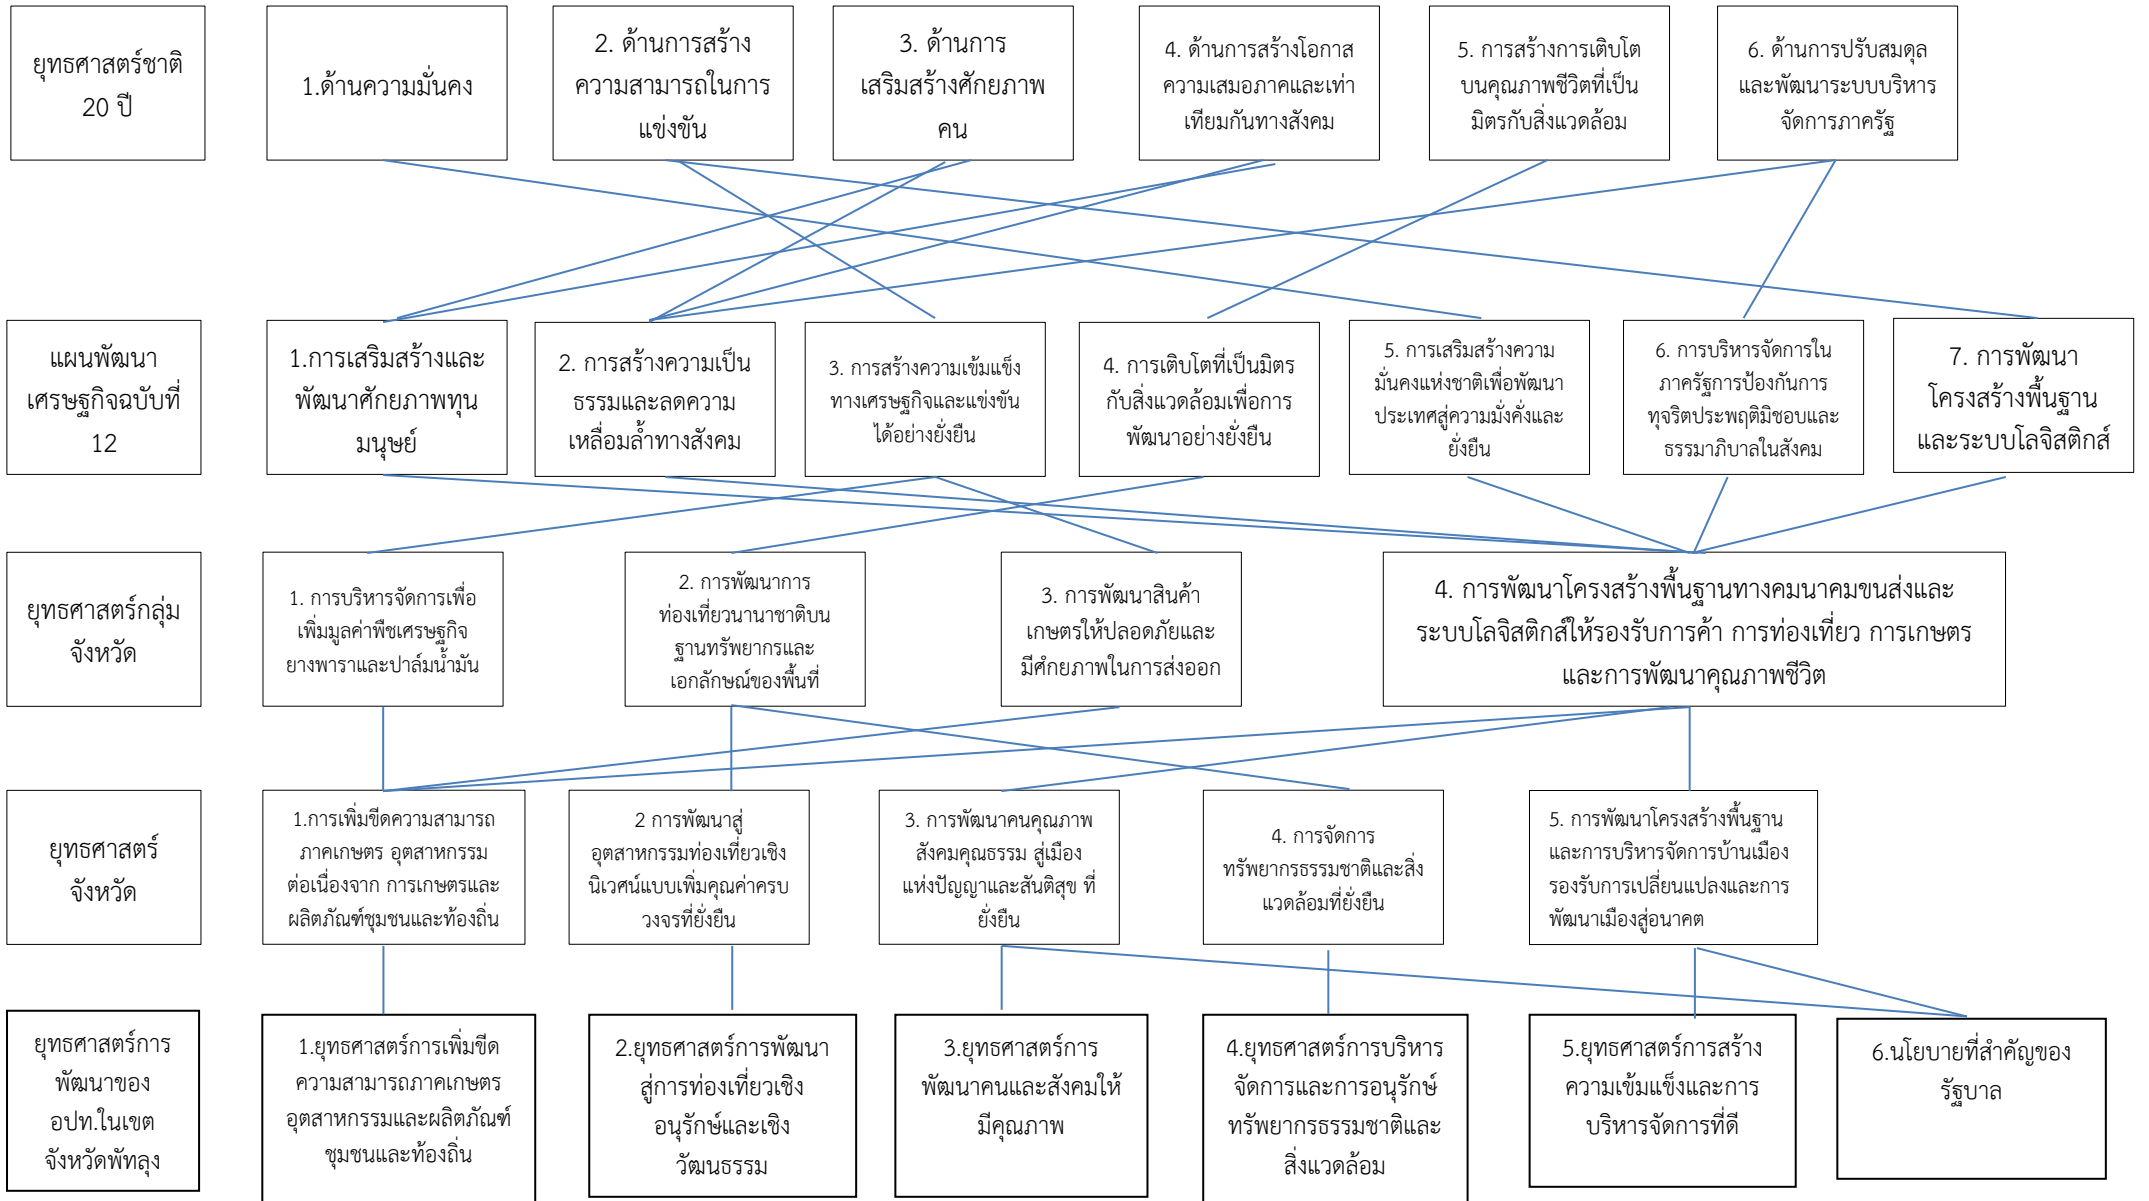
ยุทธศาสตร์ชาติ 20 ปี

1.ด้านความมั่นคง

2. ด้านการสร้างความสามารถในการแข่งขัน

3. ด้านการเสริมสร้างศักยภาพคน

4. ด้านการสร้างโอกาสความเสมอภาคและเท่าเทียมกันทางสังคม

5. การสร้างการเติบโตบนคุณภาพชีวิตที่เป็นมิตรกับสิ่งแวดล้อม

6. ด้านการปรับสมดุลและพัฒนาระบบบริหารจัดการภาครัฐ

แผนพัฒนาเศรษฐกิจฉบับที่ 12

1.การเสริมสร้างและพัฒนาศักยภาพทุนมนุษย์

2. การสร้างความเป็นธรรมและลดความเหลื่อมล้ำทางสังคม

3. การสร้างความเข้มแข็งทางเศรษฐกิจและแข่งขันได้อย่างยั่งยืน

4. การเติบโตที่เป็นมิตรกับสิ่งแวดล้อมเพื่อการพัฒนาอย่างยั่งยืน

5. การเสริมสร้างความมั่นคงแห่งชาติเพื่อพัฒนาประเทศสู่ความมั่งคั่งและยั่งยืน

6. การบริหารจัดการในภาครัฐการป้องกันการทุจริตประพฤติมิชอบและธรรมาภิบาลในสังคม

7. การพัฒนาโครงสร้างพื้นฐานและระบบโลจิสติกส์

ยุทธศาสตร์กลุ่มจังหวัด

1. การบริหารจัดการเพื่อเพิ่มมูลค่าพืชเศรษฐกิจยางพาราและปาล์มน้ำมัน

2. การพัฒนาการท่องเที่ยวนานาชาติบนฐานทรัพยากรและเอกลักษณ์ของพื้นที่

3. การพัฒนาสินค้าเกษตรให้ปลอดภัยและมีศักยภาพในการส่งออก

4. การพัฒนาโครงสร้างพื้นฐานทางคมนาคมขนส่งและระบบโลจิสติกส์ให้รองรับการค้า การท่องเที่ยว การเกษตร และการพัฒนาคุณภาพชีวิต

ยุทธศาสตร์จังหวัด

1.การเพิ่มขีดความสามารถภาคเกษตร อุตสาหกรรมต่อเนื่องจาก การเกษตรและผลิตภัณฑ์ชุมชนและท้องถิ่น

2 การพัฒนาสู่อุตสาหกรรมท่องเที่ยวเชิงนิเวศน์แบบเพิ่มคุณค่าครบวงจรที่ยั่งยืน

3. การพัฒนาคนคุณภาพสังคมคุณธรรม สู่เมืองแห่งปัญญาและสันติสุข ที่ยั่งยืน

4. การจัดการทรัพยากรธรรมชาติและสิ่งแวดล้อมที่ยั่งยืน

5. การพัฒนาโครงสร้างพื้นฐานและการบริหารจัดการบ้านเมืองรองรับการเปลี่ยนแปลงและการพัฒนาเมืองสู่อนาคต

ยุทธศาสตร์การพัฒนาของ อปท.ในเขตจังหวัดพัทลุง

1.ยุทธศาสตร์การเพิ่มขีดความสามารถภาคเกษตร อุตสาหกรรมและผลิตภัณฑ์ชุมชนและท้องถิ่น

2.ยุทธศาสตร์การพัฒนาสู่การท่องเที่ยวเชิงอนุรักษ์และเชิงวัฒนธรรม

3.ยุทธศาสตร์การพัฒนาคนและสังคมให้มีคุณภาพ

4.ยุทธศาสตร์การบริหารจัดการและการอนุรักษ์ทรัพยากรธรรมชาติและสิ่งแวดล้อม

5.ยุทธศาสตร์การสร้างความเข้มแข็งและการบริหารจัดการที่ดี

6.นโยบายที่สำคัญของรัฐบาล